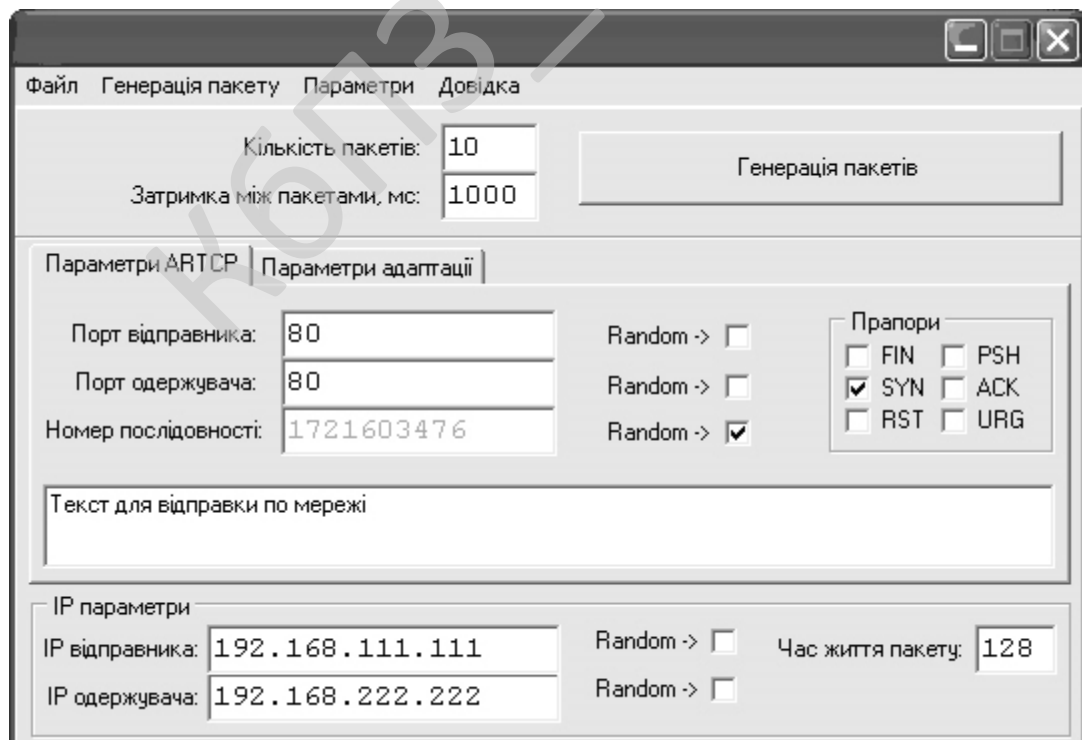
КОПЗ

Файл Генерація пакету Параметри Довідка

Кількість пакетів: 10
Затримка між пакетами, мс: 1000

Генерація пакетів

Параметри ARTCP | Параметри адаптації

Порт відправника: 80 Random ->
Порт одержувача: 80 Random ->
Номер послідовності: 1721603476 Random ->

Прапори
FIN PSH
SYN ACK
RST URG

Текст для відправки по мережі

IP параметри
IP відправника: 192.168.111.111 Random ->
IP одержувача: 192.168.222.222 Random ->
Час життя пакету: 128